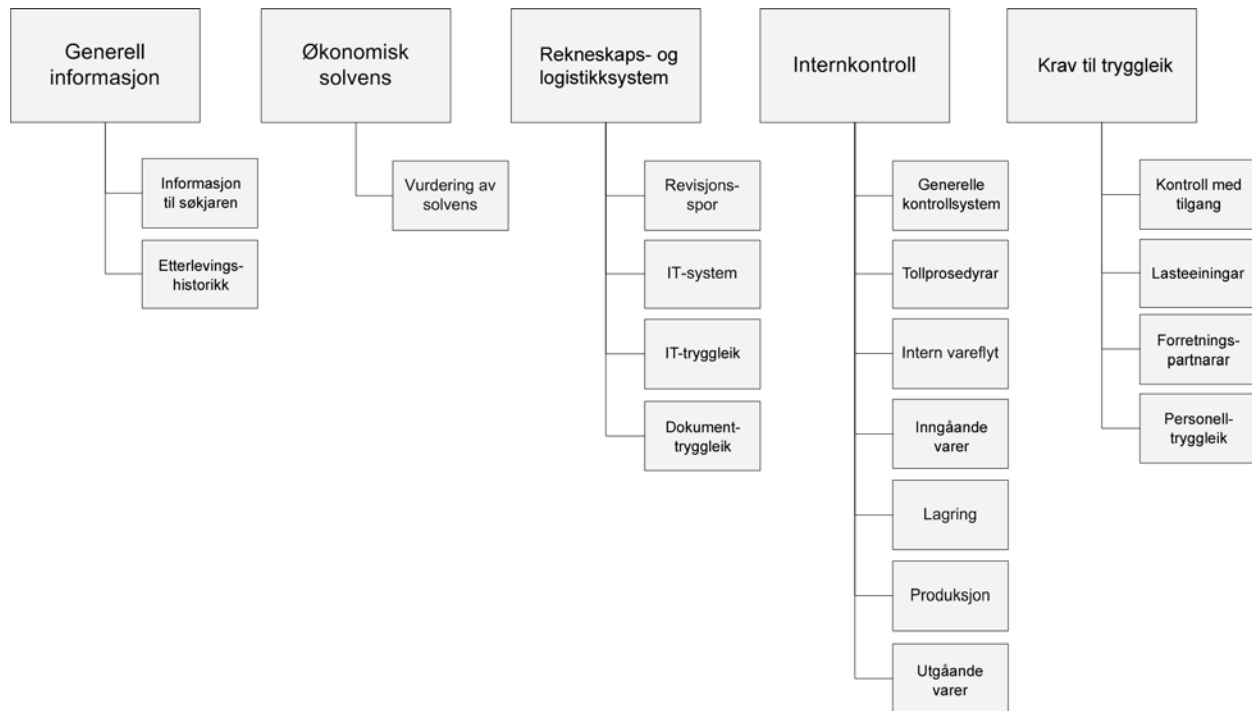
Generell informasjon

Informasjon til søkjaren

Etterlevingshistorikk

Økonomisk solvens

Vurdering av solvens

Rekneskaps- og logistikksystem

Revisjonsspor

IT-system

IT-tryggleik

Dokumenttryggleik

Internkontroll

Generelle kontrollsystem

Tollprosedyrar

Intern vareflyt

Inngåande varer

Lagring

Produksjon

Utgåande varer

Krav til tryggleik

Kontroll med tilgang

Lasteeiningar

Forretningspartnarar

Personelltryggleik